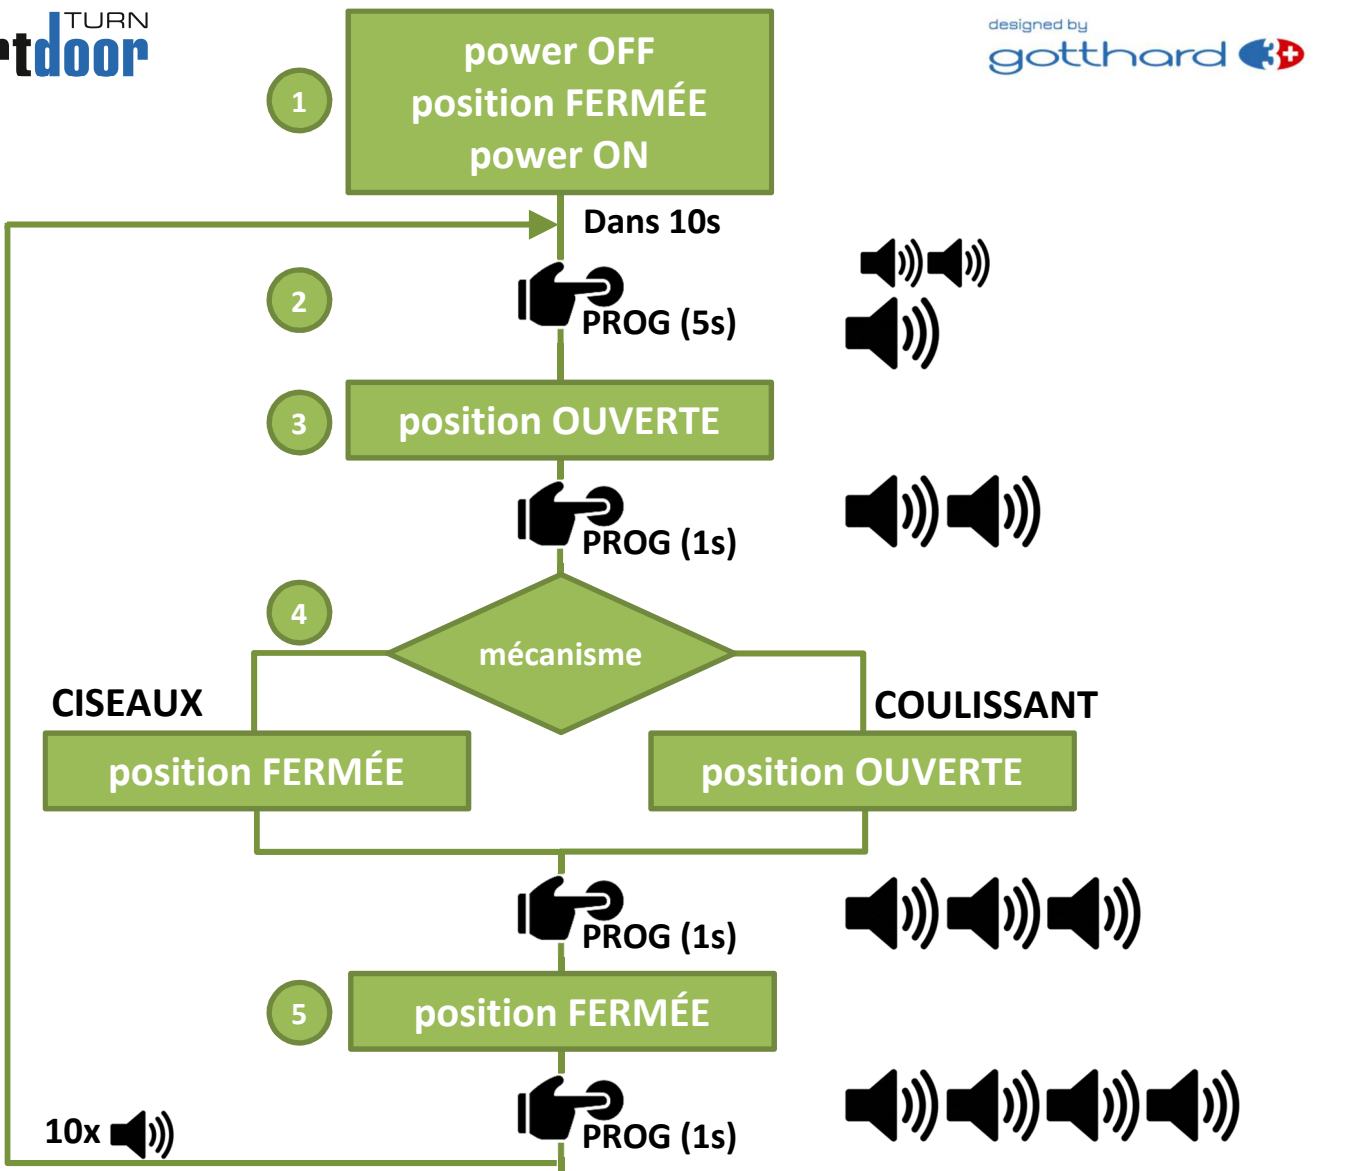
TURN
tdoor

power OFF
position FERMÉE
power ON

designed by
gotthard

1

Dans 10s

2

PROG (5s)

3

position OUVERTE

PROG (1s)

4

mécanisme

CISEAUX

COULISSANT

position FERMÉE

position OUVERTE

PROG (1s)

5

position FERMÉE

10x

PROG (1s)